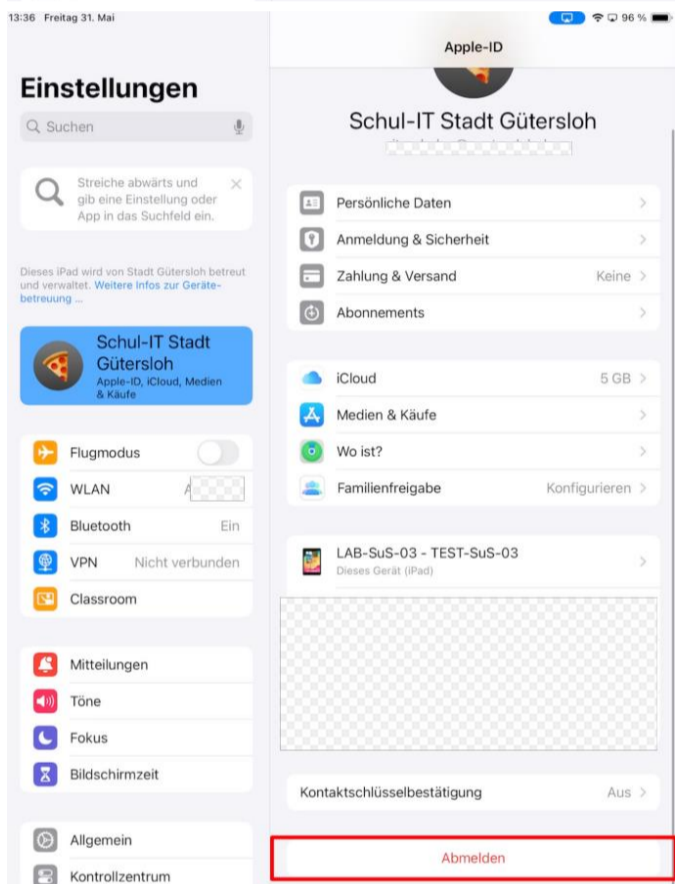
13:36 Freitag 31. Mai

96 %

Einstellungen

Suchen

Streiche abwärts und gib eine Einstellung oder App in das Suchfeld ein.

Dieses iPad wird von Stadt Gütersloh betreut und verwaltet. Weitere Infos zur Gerätebetreuung ...

Schul-IT Stadt Gütersloh
Apple-ID, iCloud, Medien & Käufe

Flugmodus

WLAN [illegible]

Bluetooth Ein

VPN Nicht verbunden

Classroom

Mitteilungen

Töne

Fokus

Bildschirmzeit

Allgemein

Kontrollzentrum

Apple-ID

Schul-IT Stadt Gütersloh

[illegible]

Persönliche Daten

Anmeldung & Sicherheit

Zahlung & Versand Keine

Abonnements

iCloud 5 GB

Medien & Käufe

Wo ist?

Familienfreigabe Konfigurieren

LAB-SuS-03 - TEST-SuS-03
Dieses Gerät (iPad)

Kontaktschlüsselbestätigung Aus

Abmelden